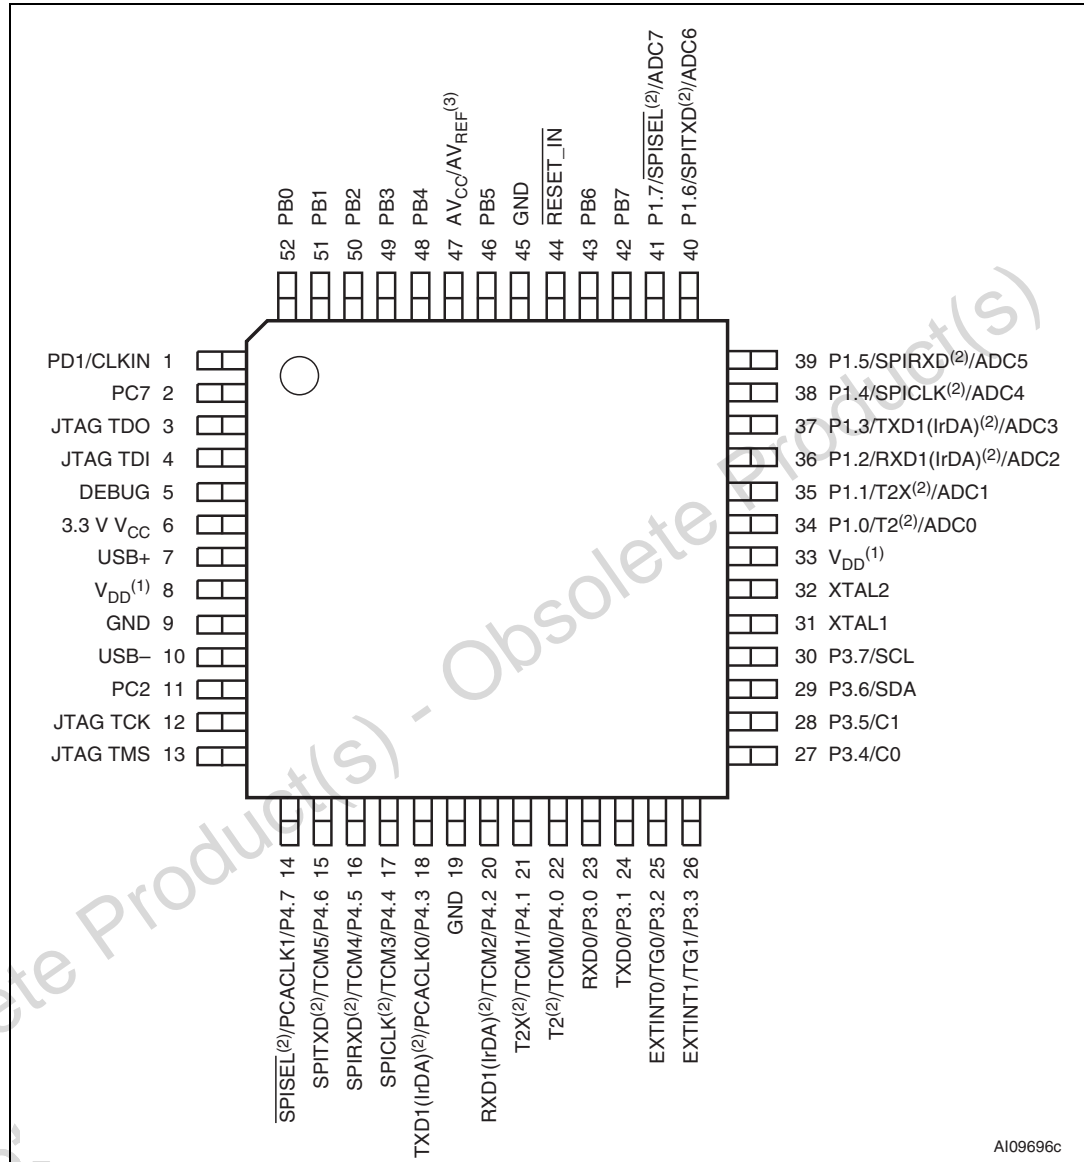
52 PB0
51 PB1
50 PB2
49 PB3
48 PB4
47 $AV_{CC}/AV_{REF}^{(3)}$
46 PB5
45 GND
44 $\overline{RESET\_IN}$
43 PB6
42 PB7
41 P1.7/$\overline{SPISEL}^{(2)}$/ADC7
40 P1.6/SPITXD$^{(2)}$/ADC6

PD1/CLKIN 1
PC7 2
JTAG TDO 3
JTAG TDI 4
DEBUG 5
3.3 V $V_{CC}$ 6
USB+ 7
$V_{DD}^{(1)}$ 8
GND 9
USB– 10
PC2 11
JTAG TCK 12
JTAG TMS 13

39 P1.5/SPIRXD$^{(2)}$/ADC5
38 P1.4/SPICLK$^{(2)}$/ADC4
37 P1.3/TXD1(IrDA)$^{(2)}$/ADC3
36 P1.2/RXD1(IrDA)$^{(2)}$/ADC2
35 P1.1/T2X$^{(2)}$/ADC1
34 P1.0/T2$^{(2)}$/ADC0
33 $V_{DD}^{(1)}$
32 XTAL2
31 XTAL1
30 P3.7/SCL
29 P3.6/SDA
28 P3.5/C1
27 P3.4/C0

14 $\overline{SPISEL}^{(2)}$/PCACLK1/P4.7
15 SPITXD$^{(2)}$/TCM5/P4.6
16 SPIRXD$^{(2)}$/TCM4/P4.5
17 SPICLK$^{(2)}$/TCM3/P4.4
18 TXD1(IrDA)$^{(2)}$/PCACLK0/P4.3
19 GND
20 RXD1(IrDA)$^{(2)}$/TCM2/P4.2
21 T2X$^{(2)}$/TCM1/P4.1
22 T2$^{(2)}$/TCM0/P4.0
23 RXD0/P3.0
24 TXD0/P3.1
25 EXTINT0/TG0/P3.2
26 EXTINT1/TG1/P3.3

AI09696c

Obsolete Product(s) - Obsolete Product(s)